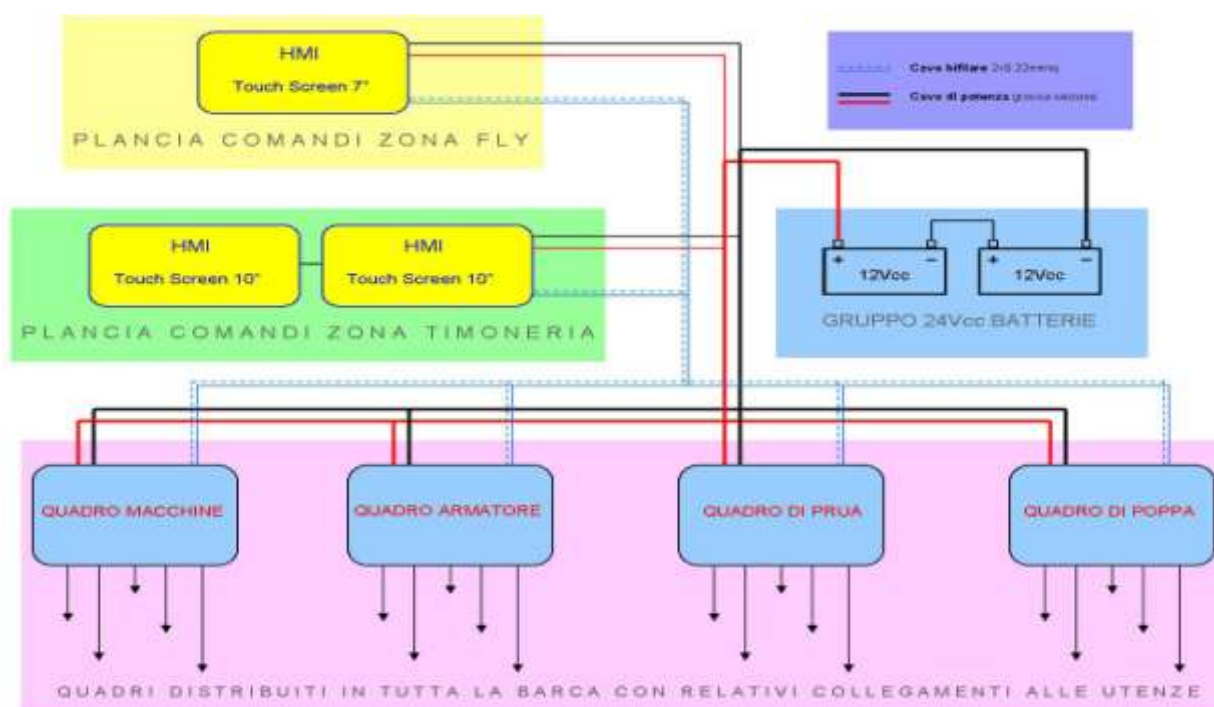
HMI
Touch Screen 7"

PLANCIA COMANDI ZONA FLY

Cavo bifilare 2x0.22mmq
Cavo di potenza grossa sezione

HMI
Touch Screen 10"

HMI
Touch Screen 10"

PLANCIA COMANDI ZONA TIMONERIA

+ − 12Vcc
+ − 12Vcc

GRUPPO 24Vcc BATTERIE

QUADRO MACCHINE

QUADRO ARMATORE

QUADRO DI PRUA

QUADRO DI POPPA

QUADRI DISTRIBUITI IN TUTTA LA BARCA CON RELATIVI COLLEGAMENTI ALLE UTENZE